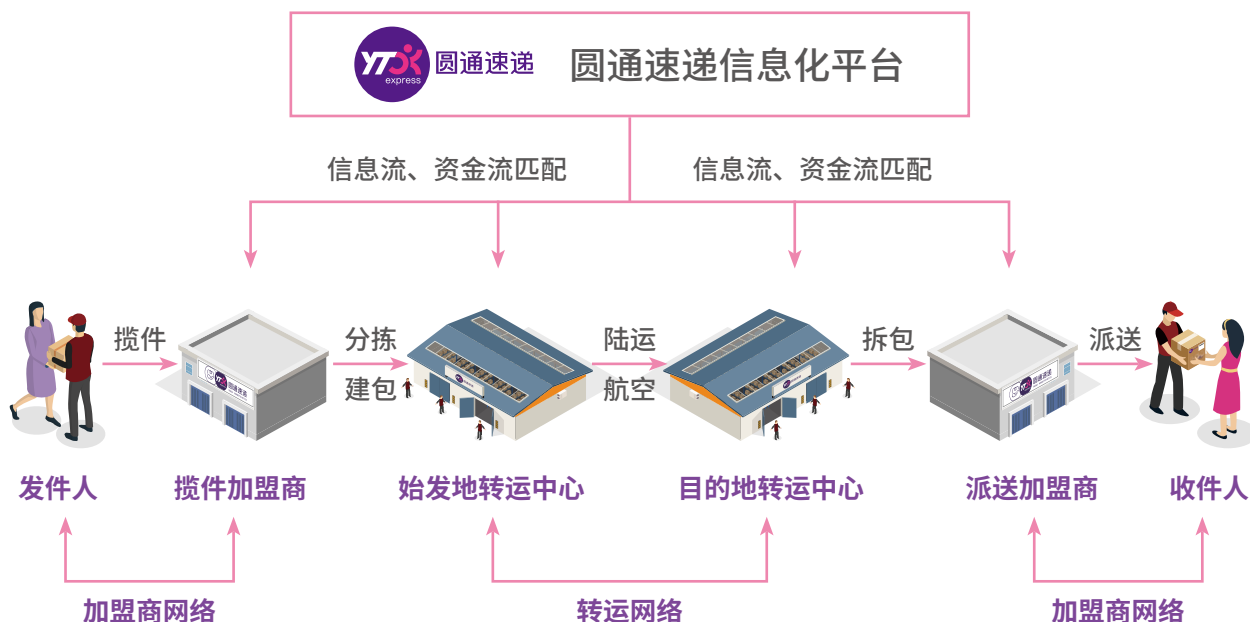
YTO express 圆通速递 圆通速递信息化平台

信息流、资金流匹配

信息流、资金流匹配

揽件

分拣
建包

陆运
航空

拆包

派送

发件人

揽件加盟商

始发地转运中心

目的地转运中心

派送加盟商

收件人

加盟商网络

转运网络

加盟商网络